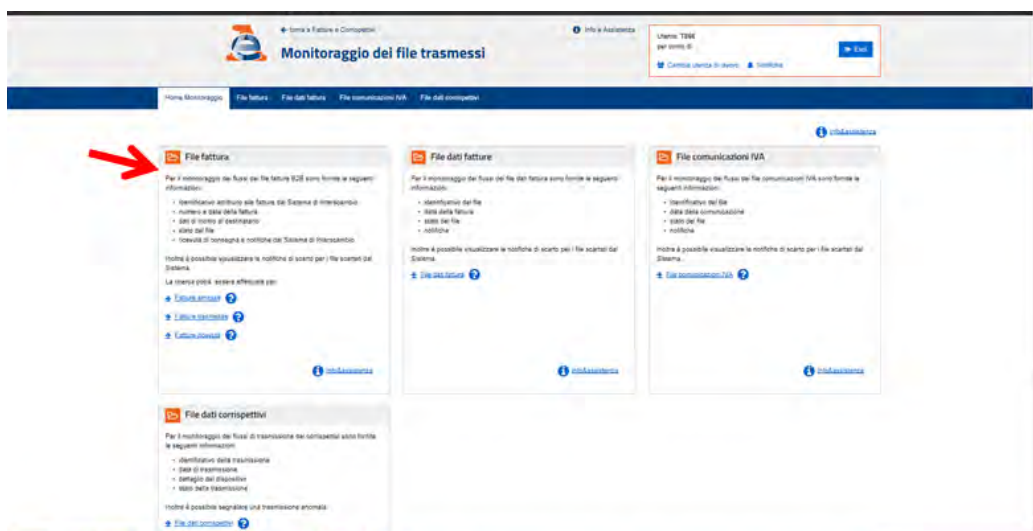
← torna a Fatture e Corrispettivi

Monitoraggio dei file trasmessi

Info e Assistenza

Utente: T896
per conto di:

Esci

Cambia utenza di lavoro   Notifiche

Home Monitoraggio   File fatture   File dati fatture   File comunicazioni IVA   File dati corrispettivi

Info&Assistenza

File fattura

Per il monitoraggio dei flussi dei file fatture B2B sono fornite le seguenti informazioni:

- identificativo attribuito alle fatture dal Sistema di Interscambio
- numero e data della fattura
- dati di inoltro al destinatario
- stato del file
- ricevute di consegna e notifiche dal Sistema di Interscambio

Inoltre è possibile visualizzare le notifiche di scarto per i file scartati dal Sistema.

La ricerca potrà essere effettuata per:

Fatture emesse

Fatture ricevute

Fatture inviate

Info&Assistenza

File dati fatture

Per il monitoraggio dei flussi dei file dati fattura sono fornite le seguenti informazioni:

- identificativo del file
- data della fattura
- stato del file
- notifiche

Inoltre è possibile visualizzare le notifiche di scarto per i file scartati dal Sistema.

File dati fatture

Info&Assistenza

File comunicazioni IVA

Per il monitoraggio dei flussi dei file comunicazioni IVA sono fornite le seguenti informazioni:

- identificativo del file
- data della comunicazione
- stato del file
- notifiche

Inoltre è possibile visualizzare le notifiche di scarto per i file scartati dal Sistema.

File comunicazioni IVA

Info&Assistenza

File dati corrispettivi

Per il monitoraggio dei flussi di trasmissione dei corrispettivi sono fornite le seguenti informazioni:

- identificativo della trasmissione
- data di trasmissione
- dettaglio del dispositivo
- stato della trasmissione

Inoltre è possibile segnalare una trasmissione anomala.

File dati corrispettivi